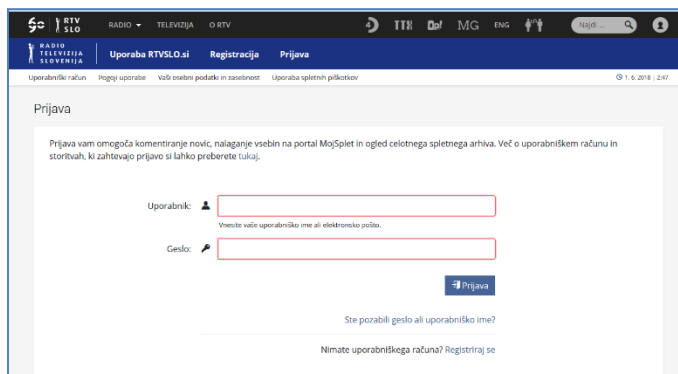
RTV SLO RADIO TELEVIZIJA O RTV TTX MG ENG Najdi ...

RADIO TELEVIZIJA SLOVENIJA Uporaba RTVSLO.si Registracija Prijava

Uporabniški račun Pogoji uporabe Vaši osebni podatki in zasebnost Uporaba spletnih piškotkov 1. 6. 2018 | 2:47

Prijava

Prijava vam omogoča komentiranje novic, nalaganje vsebin na portal MojSplet in ogled celotnega spletnega arhiva. Več o uporabniškem računu in storitvah, ki zahtevajo prijavo si lahko preberete tukaj.

Uporabnik:

Vnesite vaše uporabniško ime ali elektronsko pošto.

Geslo:

Prijava

Ste pozabili geslo ali uporabniško ime?

Nimate uporabniškega računa? Registriraj se